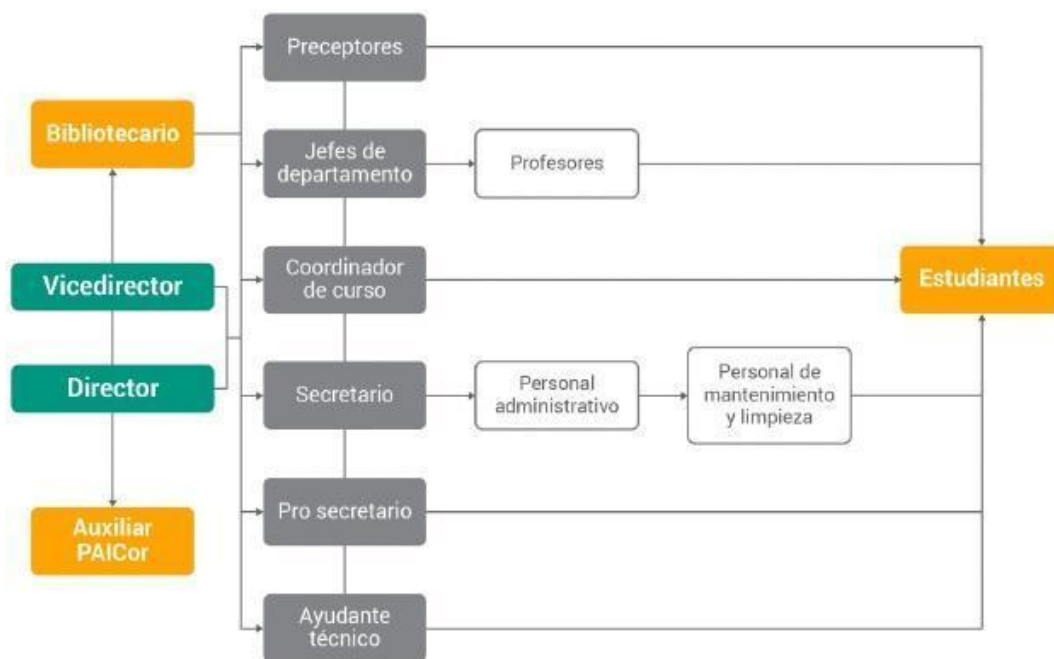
Bibliotecario

Vicedirector

Director

Auxiliar PAICor

Preceptores

Jefes de departamento

Profesores

Coordinador de curso

Secretario

Personal administrativo

Personal de mantenimiento y limpieza

Pro secretario

Ayudante técnico

Estudiantes